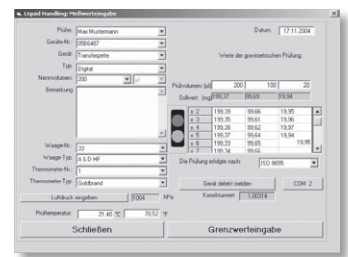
Liquid Handling: Meßwerteingabe

Prüfer: Max Mustermann
Datum: 17.11.2004
Geräte-Nr.: 0565487
Gerät: Transferpette
Typ: Digital
Nennvolumen: 200 µl
Bemerkung:

Werte der gravimetrischen Prüfung:

Prüfvolumen [µl]: 200 | 100 | 20
Sollwert [mg]: 199,37 | 99,69 | 19,94

|  |  |  |  |
|---|---|---|---|
| x 2 | 199,39 | 99,66 | 19,95 |
| x 3 | 199,35 | 99,63 | 19,96 |
| x 4 | 199,38 | 99,62 | 19,97 |
| x 5 | 199,37 | 99,64 | 19,94 |
| x 6 | 199,33 | 99,65 | 19,95 |
| x 7 | 199,34 | 99,65 |  |

Waage-Nr.: 33
Waage-Typ: A & D HF
Thermometer-Nr.: 1
Thermometer-Typ: Goldbrand

Die Prüfung erfolgte nach: ISO 8655

Luftdruck eingeben: 1004 hPa
Gerät defekt melden
COM: 2
Korrekturwert: 1,00314
Prüftemperatur: 21,40 °C 70,52 °F

Schließen
Grenzwerteingabe